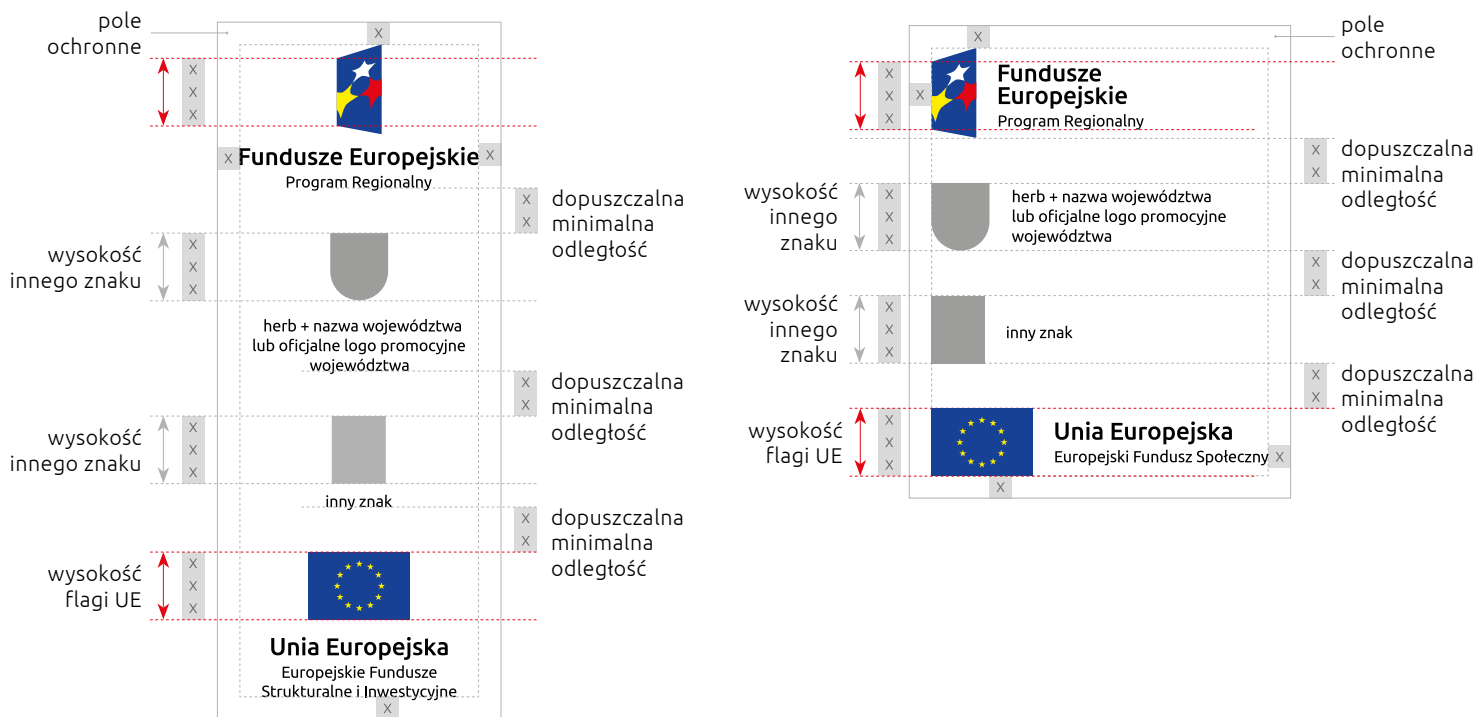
pole
ochronne

X

X
X
X

X Fundusze Europejskie X
Program Regionalny

dopuszczalna
minimalna
odległość
X
X

wysokość
innego znaku
X
X
X

herb + nazwa województwa
lub oficjalne logo promocyjne
województwa

dopuszczalna
minimalna
odległość
X
X

wysokość
innego znaku
X
X
X

inny znak

dopuszczalna
minimalna
odległość
X
X

wysokość
flagi UE
X
X
X

Unia Europejska
Europejskie Fundusze
Strukturalne i Inwestycyjne

X

pole
ochronne

X

X
X
X
X
Fundusze
Europejskie
Program Regionalny

dopuszczalna
minimalna
odległość
X
X

wysokość
innego
znaku
X
X
X

herb + nazwa województwa
lub oficjalne logo promocyjne
województwa

dopuszczalna
minimalna
odległość
X
X

wysokość
innego
znaku
X
X
X

inny znak

dopuszczalna
minimalna
odległość
X
X

wysokość
flagi UE
X
X
X

Unia Europejska
Europejski Fundusz Społeczny X

X